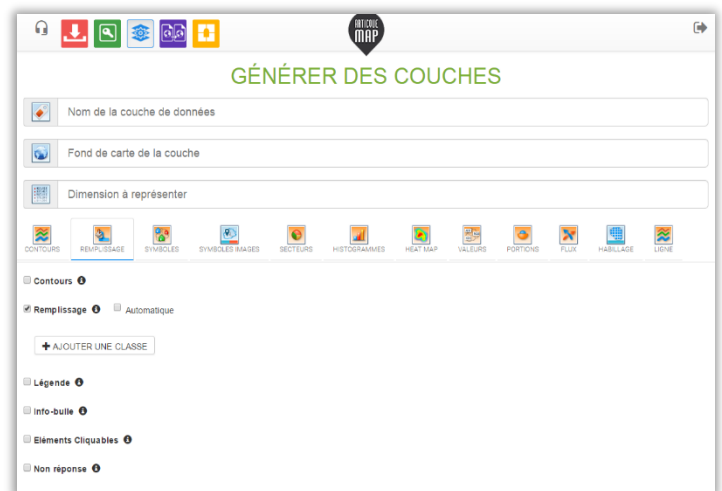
ARTICQUE MAP

GÉNÉRER DES COUCHES

Nom de la couche de données

Fond de carte de la couche

Dimension à représenter

CONTOURS REMPLISSAGE SYMBOLES SYMBOLES IMAGES SECTEURS HISTOGRAMMES HEAT MAP VALEURS PORTIONS FLUX HABILLAGE LIGNE

Contours

Remplissage Automatique

AJOUTER UNE CLASSE

Légende

Info-bulle

Eléments Cliquables

Non réponse